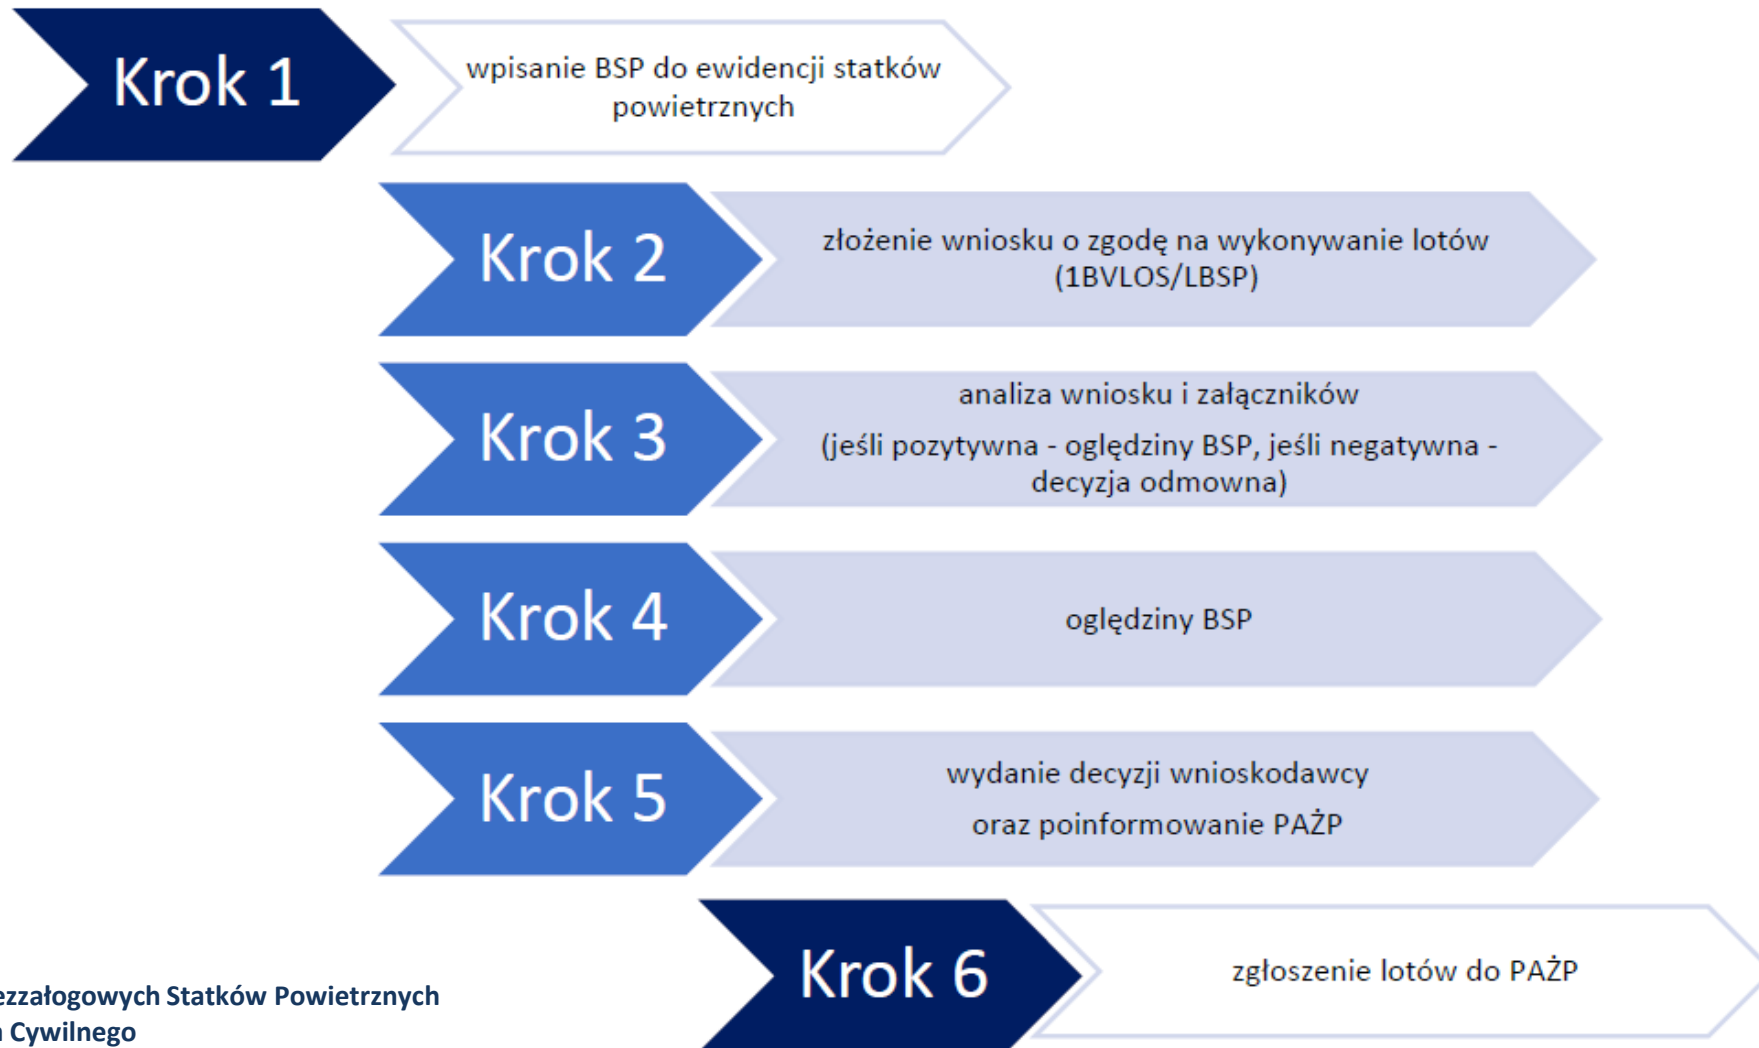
Krok 1
wpisanie BSP do ewidencji statków powietrznych

Krok 2
złożenie wniosku o zgodę na wykonywanie lotów (1BVLOS/LBSP)

Krok 3
analiza wniosku i załączników
(jeśli pozytywna - oględziny BSP, jeśli negatywna - decyzja odmowna)

Krok 4
oględziny BSP

Krok 5
wydanie decyzji wnioskodawcy
oraz poinformowanie PAŻP

Krok 6
zgłoszenie lotów do PAŻP

ezzałogowych Statków Powietrznych
n Cywilnego